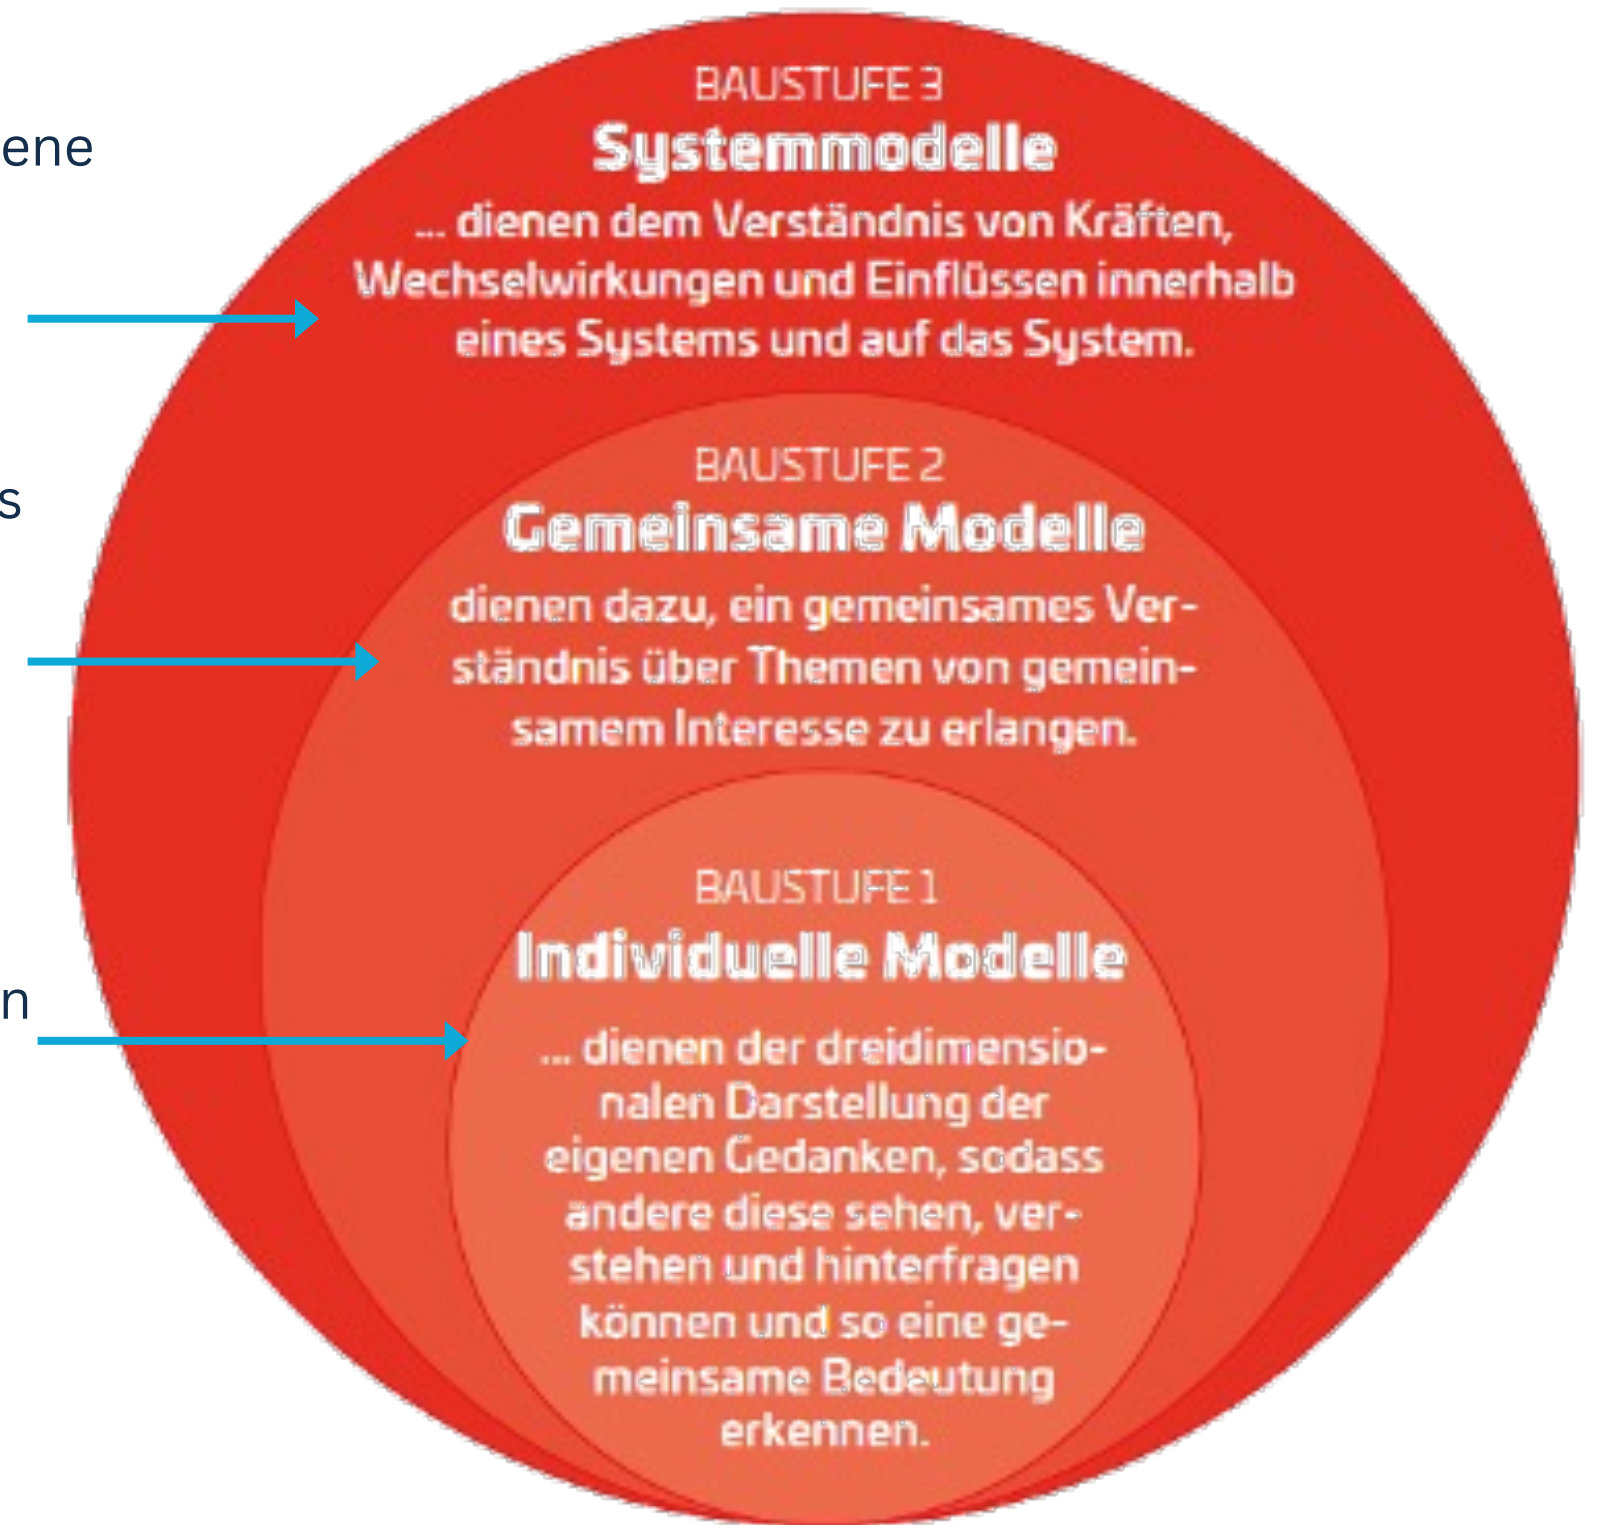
ene

s

n

BAUSTUFE 3
Systemmodelle
... dienen dem Verständnis von Kräften, Wechselwirkungen und Einflüssen innerhalb eines Systems und auf das System.

BAUSTUFE 2
Gemeinsame Modelle
dienen dazu, ein gemeinsames Verständnis über Themen von gemeinsamem Interesse zu erlangen.

BAUSTUFE 1
Individuelle Modelle
... dienen der dreidimensionalen Darstellung der eigenen Gedanken, sodass andere diese sehen, verstehen und hinterfragen können und so eine gemeinsame Bedeutung erkennen.